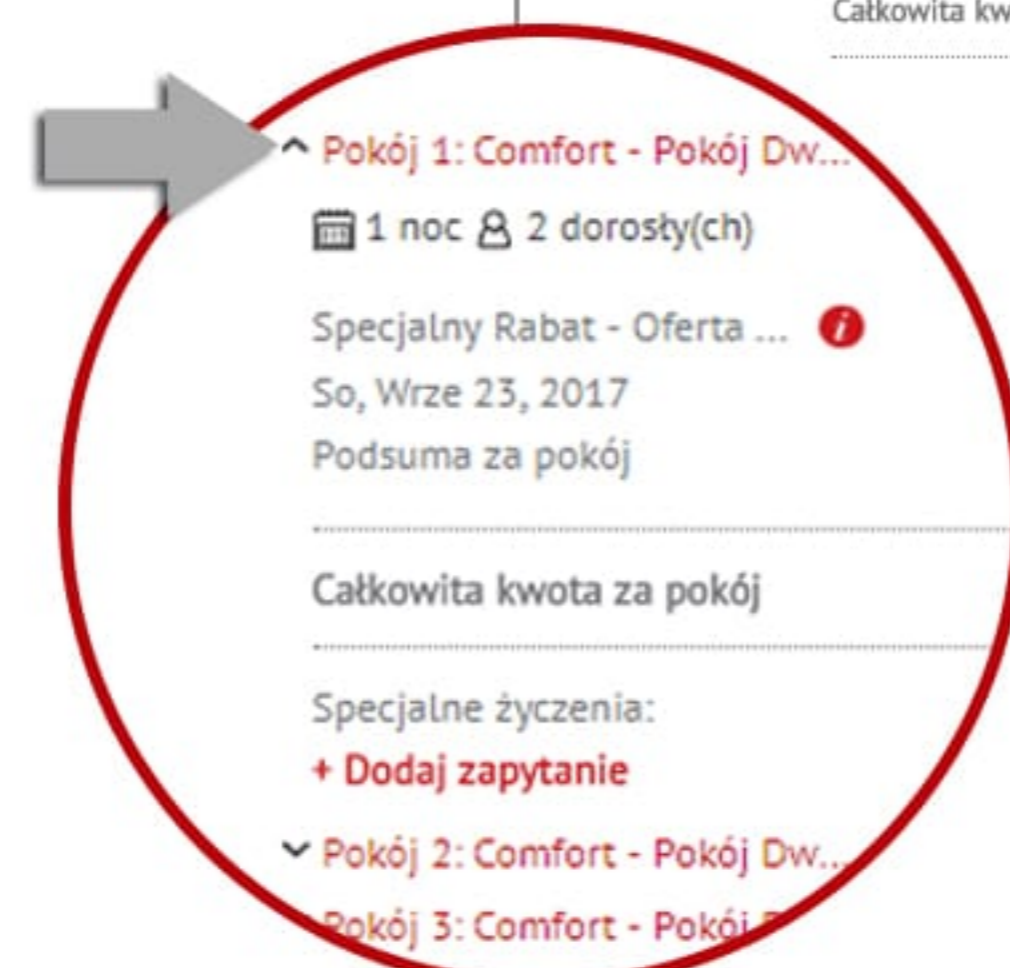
Całkowita kw

Pokój 1: Comfort - Pokój Dw...

1 noc 2 dorosły(ch)

Specjalny Rabat - Oferta ...

So, Wrze 23, 2017

Podsuma za pokój

Całkowita kwota za pokój

Specjalne życzenia:

+ Dodaj zapytanie

Pokój 2: Comfort - Pokój Dw...

Pokój 3: Comfort - Pokój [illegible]